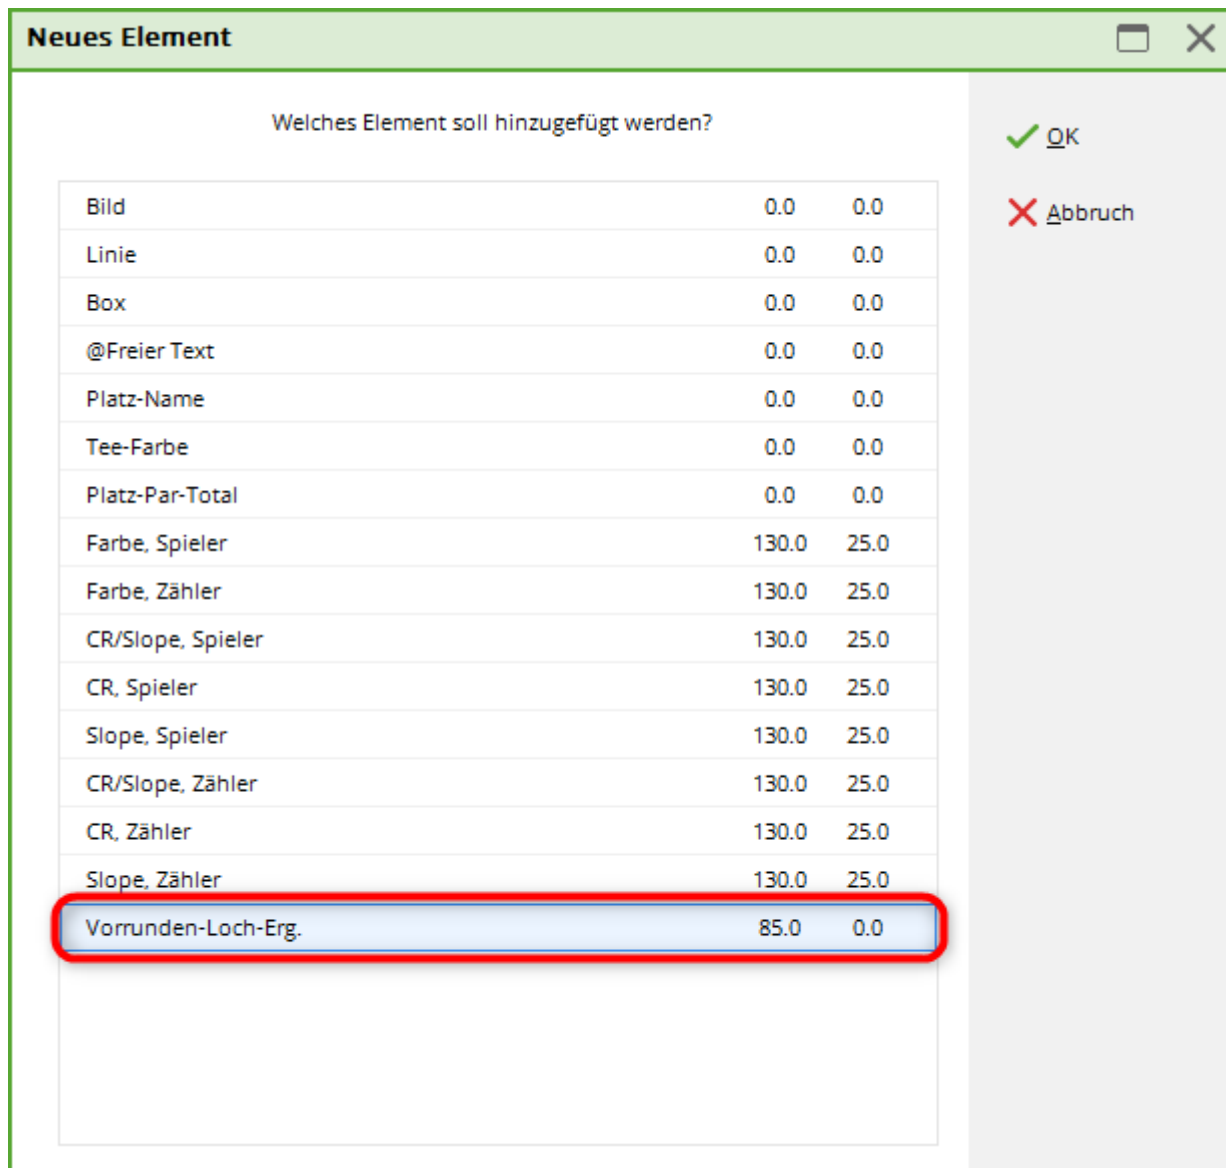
Neues Element

Welches Element soll hinzugefügt werden?

| | | |
|---|---|---|
| Bild | 0.0 | 0.0 |
| Linie | 0.0 | 0.0 |
| Box | 0.0 | 0.0 |
| @Freier Text | 0.0 | 0.0 |
| Platz-Name | 0.0 | 0.0 |
| Tee-Farbe | 0.0 | 0.0 |
| Platz-Par-Total | 0.0 | 0.0 |
| Farbe, Spieler | 130.0 | 25.0 |
| Farbe, Zähler | 130.0 | 25.0 |
| CR/Slope, Spieler | 130.0 | 25.0 |
| CR, Spieler | 130.0 | 25.0 |
| Slope, Spieler | 130.0 | 25.0 |
| CR/Slope, Zähler | 130.0 | 25.0 |
| CR, Zähler | 130.0 | 25.0 |
| Slope, Zähler | 130.0 | 25.0 |
| Vorrunden-Loch-Erg. | 85.0 | 0.0 |

OK

Abbruch